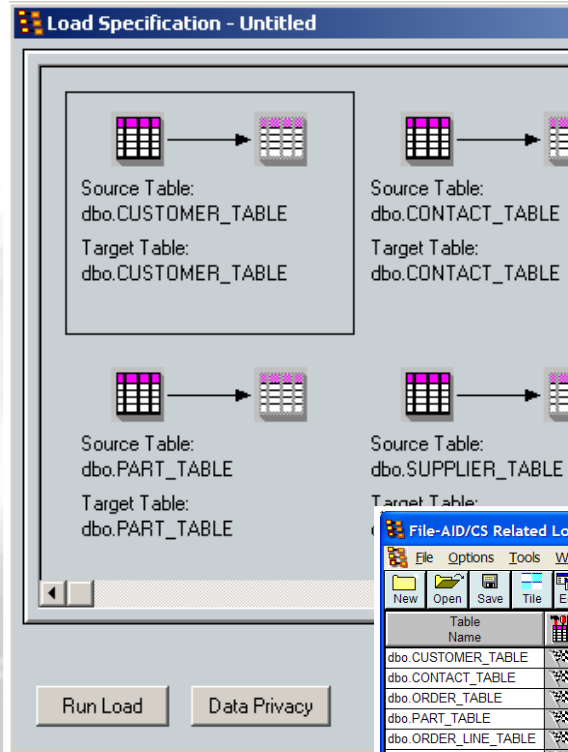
Load Specification - Untitled

Source Table:
dbo.CUSTOMER_TABLE
Target Table:
dbo.CUSTOMER_TABLE

Source Table:
dbo.CONTACT_TABLE
Target Table:
dbo.CONTACT_TABLE

Source Table:
dbo.PART_TABLE
Target Table:
dbo.PART_TABLE

Source Table:
dbo.SUPPLIER_TABLE
Target Table:
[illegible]

Run Load
Data Privacy

File-AID/CS Related Lo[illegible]
File Options Tools W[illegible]
New Open Save Tile E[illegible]

| Table Name |
|---|
| dbo.CUSTOMER_TABLE |
| dbo.CONTACT_TABLE |
| dbo.ORDER_TABLE |
| dbo.PART_TABLE |
| dbo.ORDER_LINE_TABLE |